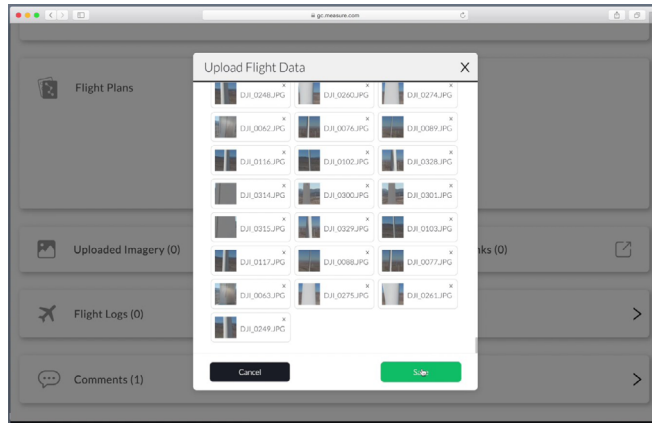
gc.measure.com

Flight Plans

Uploaded Imagery (0)

nks (0)

Flight Logs (0)

Comments (1)

Upload Flight Data

×

DJI_0248.JPG ×
DJI_0260.JPG ×
DJI_0274.JPG ×
DJI_0062.JPG ×
DJI_0076.JPG ×
DJI_0089.JPG ×
DJI_0116.JPG ×
DJI_0102.JPG ×
DJI_0328.JPG ×
DJI_0314.JPG ×
DJI_0300.JPG ×
DJI_0301.JPG ×
DJI_0315.JPG ×
DJI_0329.JPG ×
DJI_0103.JPG ×
DJI_0117.JPG ×
DJI_0088.JPG ×
DJI_0077.JPG ×
DJI_0063.JPG ×
DJI_0275.JPG ×
DJI_0261.JPG ×
DJI_0249.JPG ×

Cancel

Save